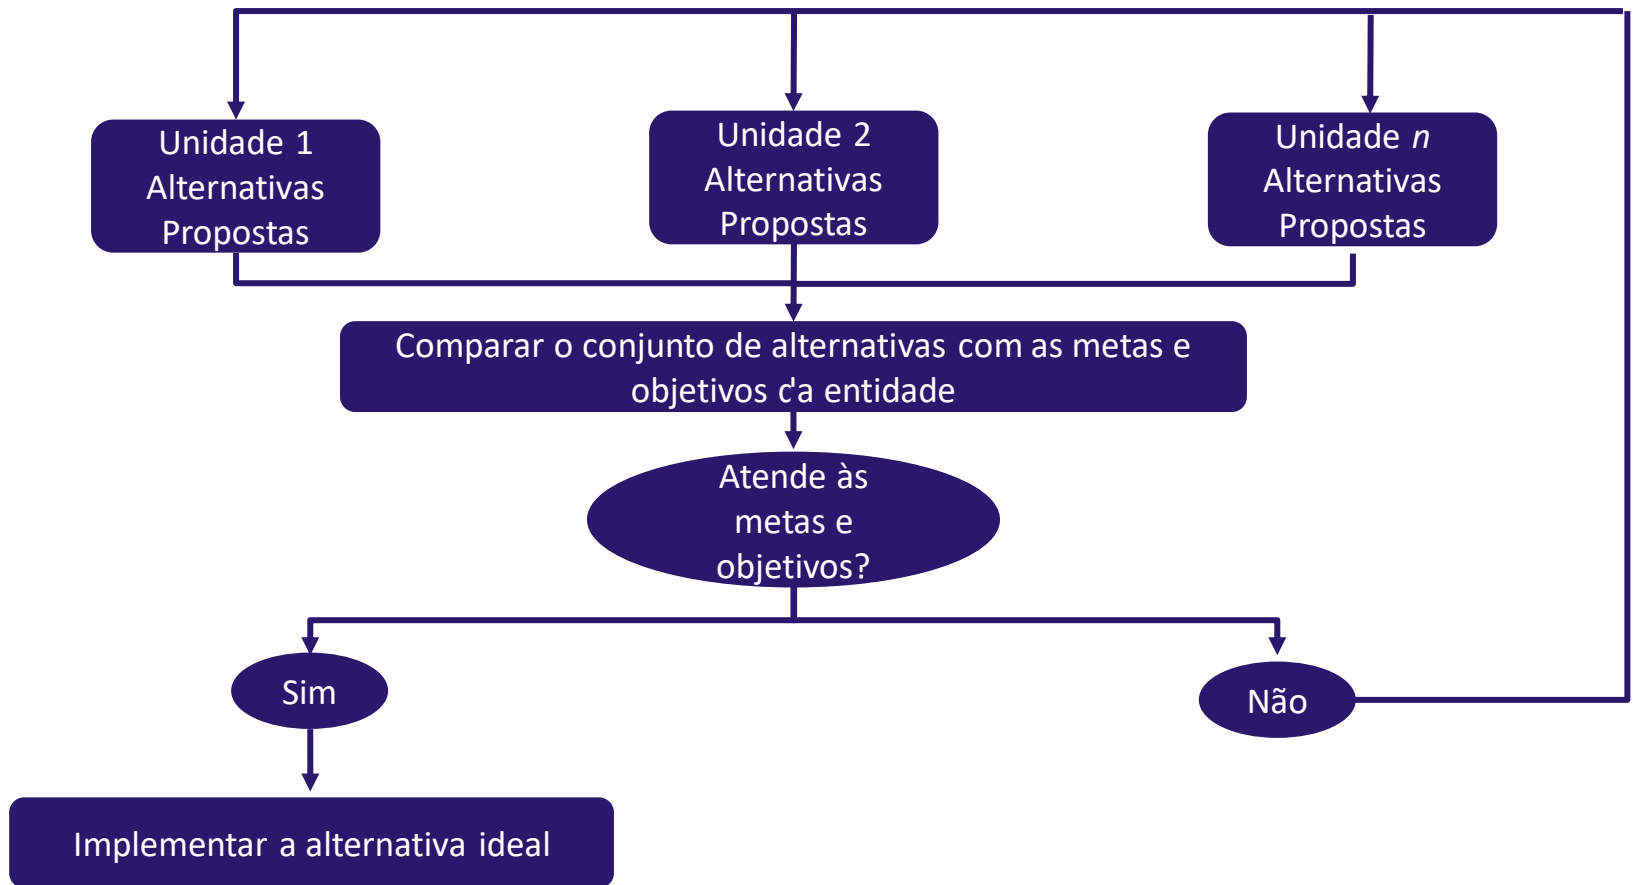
Unidade 1
Alternativas
Propostas

Unidade 2
Alternativas
Propostas

Unidade *n*
Alternativas
Propostas

Comparar o conjunto de alternativas com as metas e objetivos c'a entidade

Atende às metas e objetivos?

Sim

Não

Implementar a alternativa ideal